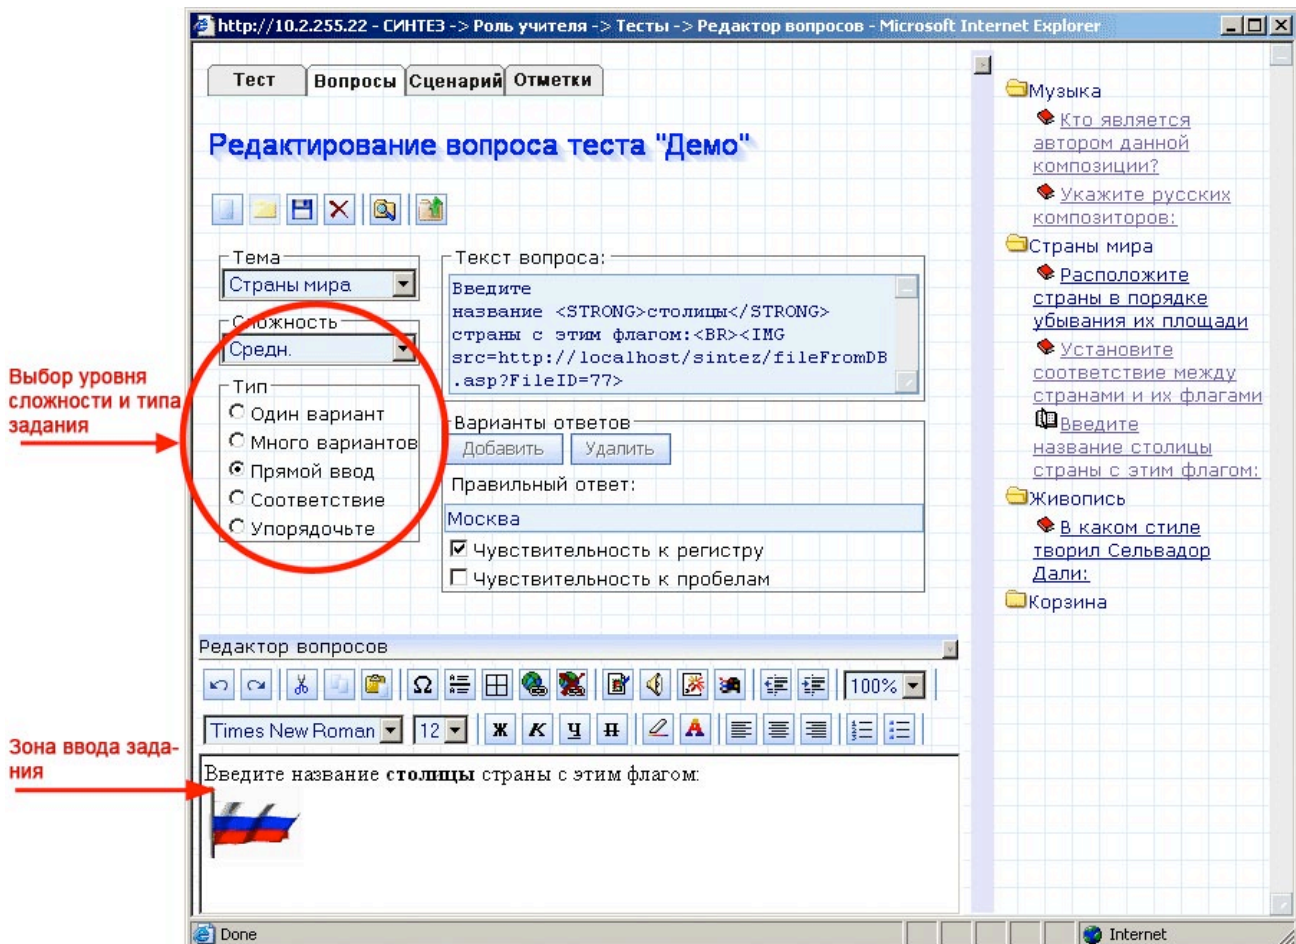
http://10.2.255.22 - СИНТЕЗ -> Роль учителя -> Тесты -> Редактор вопросов - Microsoft Internet Explorer

Тест | Вопросы | Сценарий | Отметки

Редактирование вопроса теста "Демо"

Тема
Страны мира

Сложность
Средн.

Тип
Один вариант
Много вариантов
Прямой ввод
Соответствие
Упорядочьте

Текст вопроса:
Введите название <STRONG>столицы</STRONG> страны с этим флагом:<BR><IMG src=http://localhost/sintez/fileFromDB.asp?FileID=77>

Варианты ответов
Добавить | Удалить
Правильный ответ:
Москва
Чувствительность к регистру
Чувствительность к пробелам

Выбор уровня сложности и типа задания

Редактор вопросов
100%
Times New Roman | 12 | Ж | К | Ч | Н

Введите название **столицы** страны с этим флагом:

Зона ввода задания

Музыка
Кто является автором данной композиции?
Укажите русских композиторов:
Страны мира
Расположите страны в порядке убывания их площади
Установите соответствие между странами и их флагами
Введите название столицы страны с этим флагом:
Живопись
В каком стиле творил Сельвадор Дали:
Корзина

Done
Internet